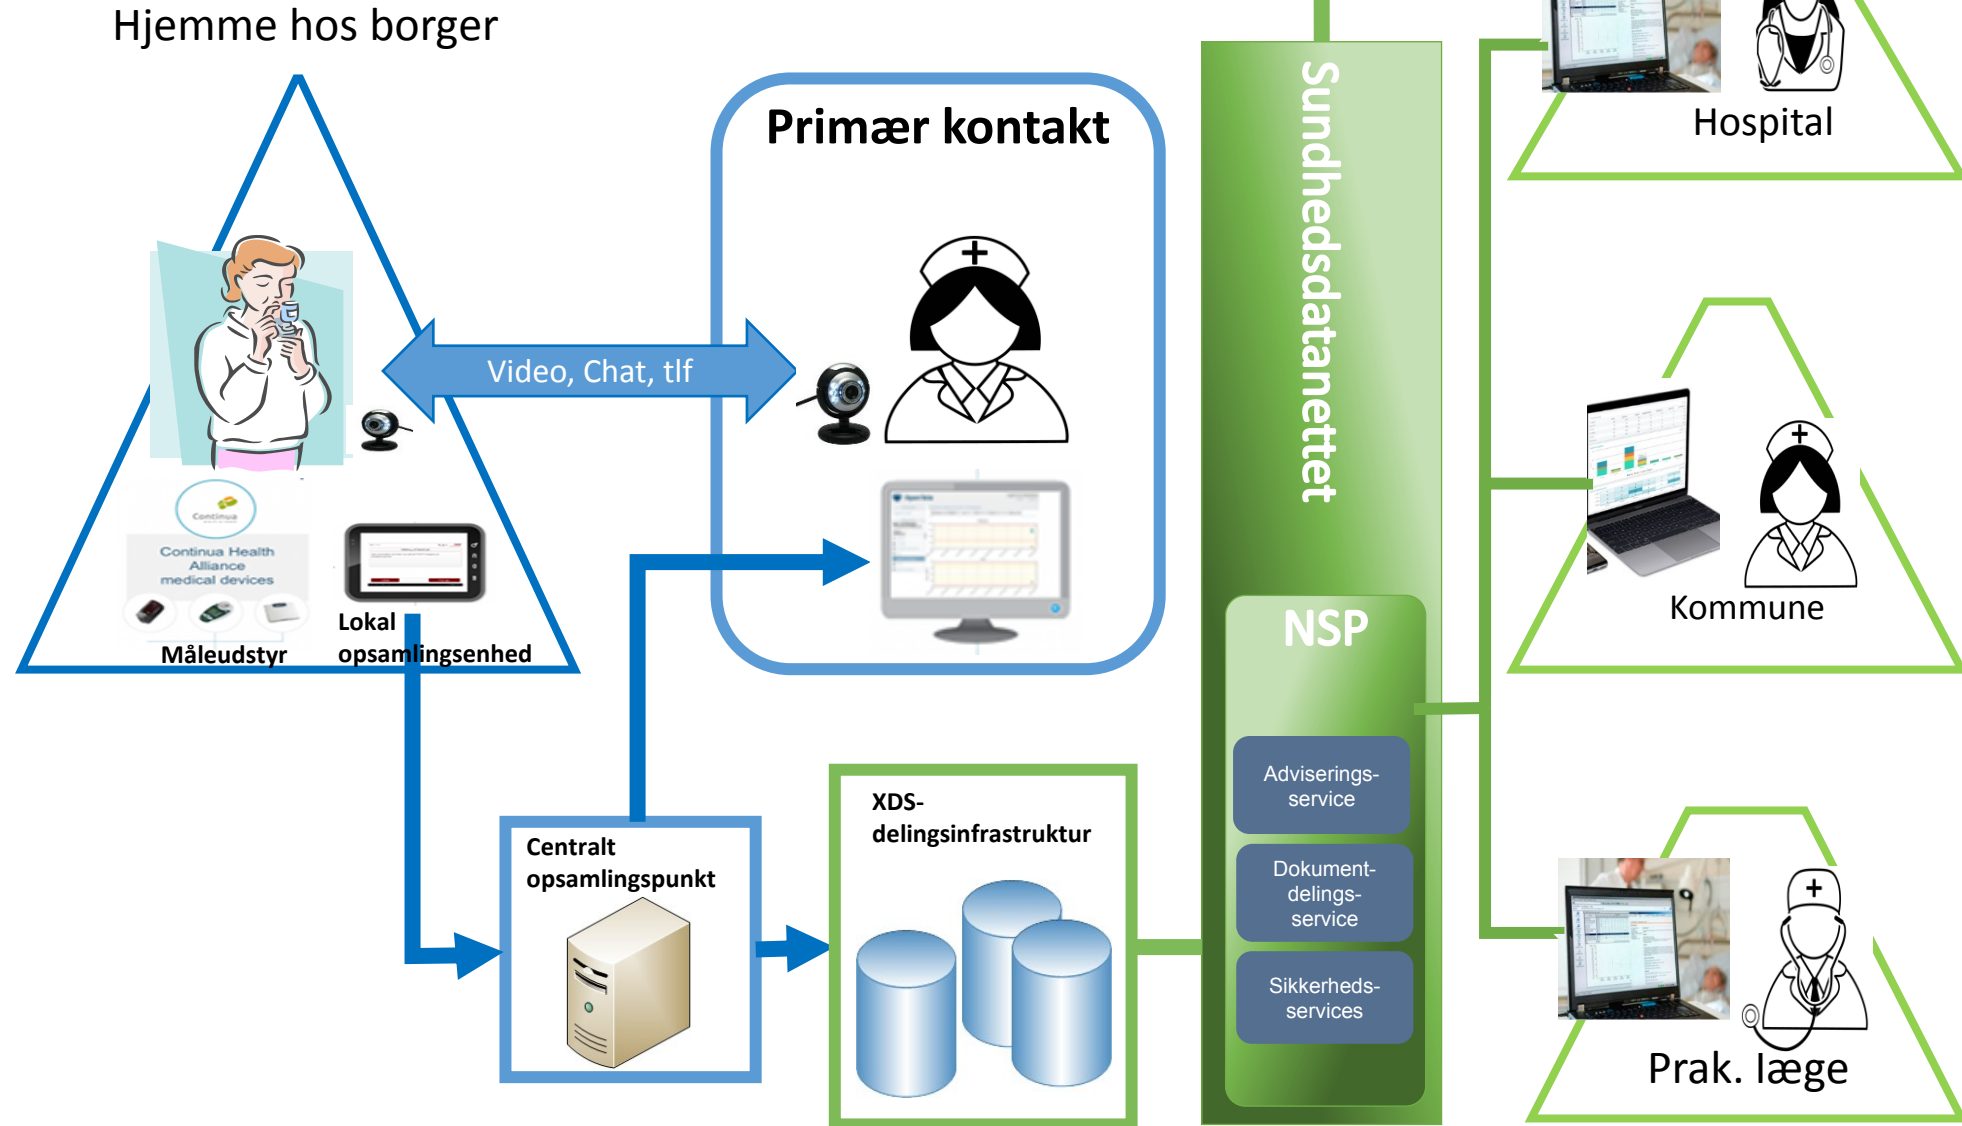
Hjemme hos borger

Continua Health Alliance medical devices

Måleudstyr

Lokal opsamlingsenhed

Video, Chat, tlf

Primær kontakt

Sundhedsdatanettet

NSP

Adviserings-service

Dokument-delings-service

Sikkerheds-services

Hospital

Kommune

Prak. læge

Centralt opsamlingspunkt

XDS-delingsinfrastruktur